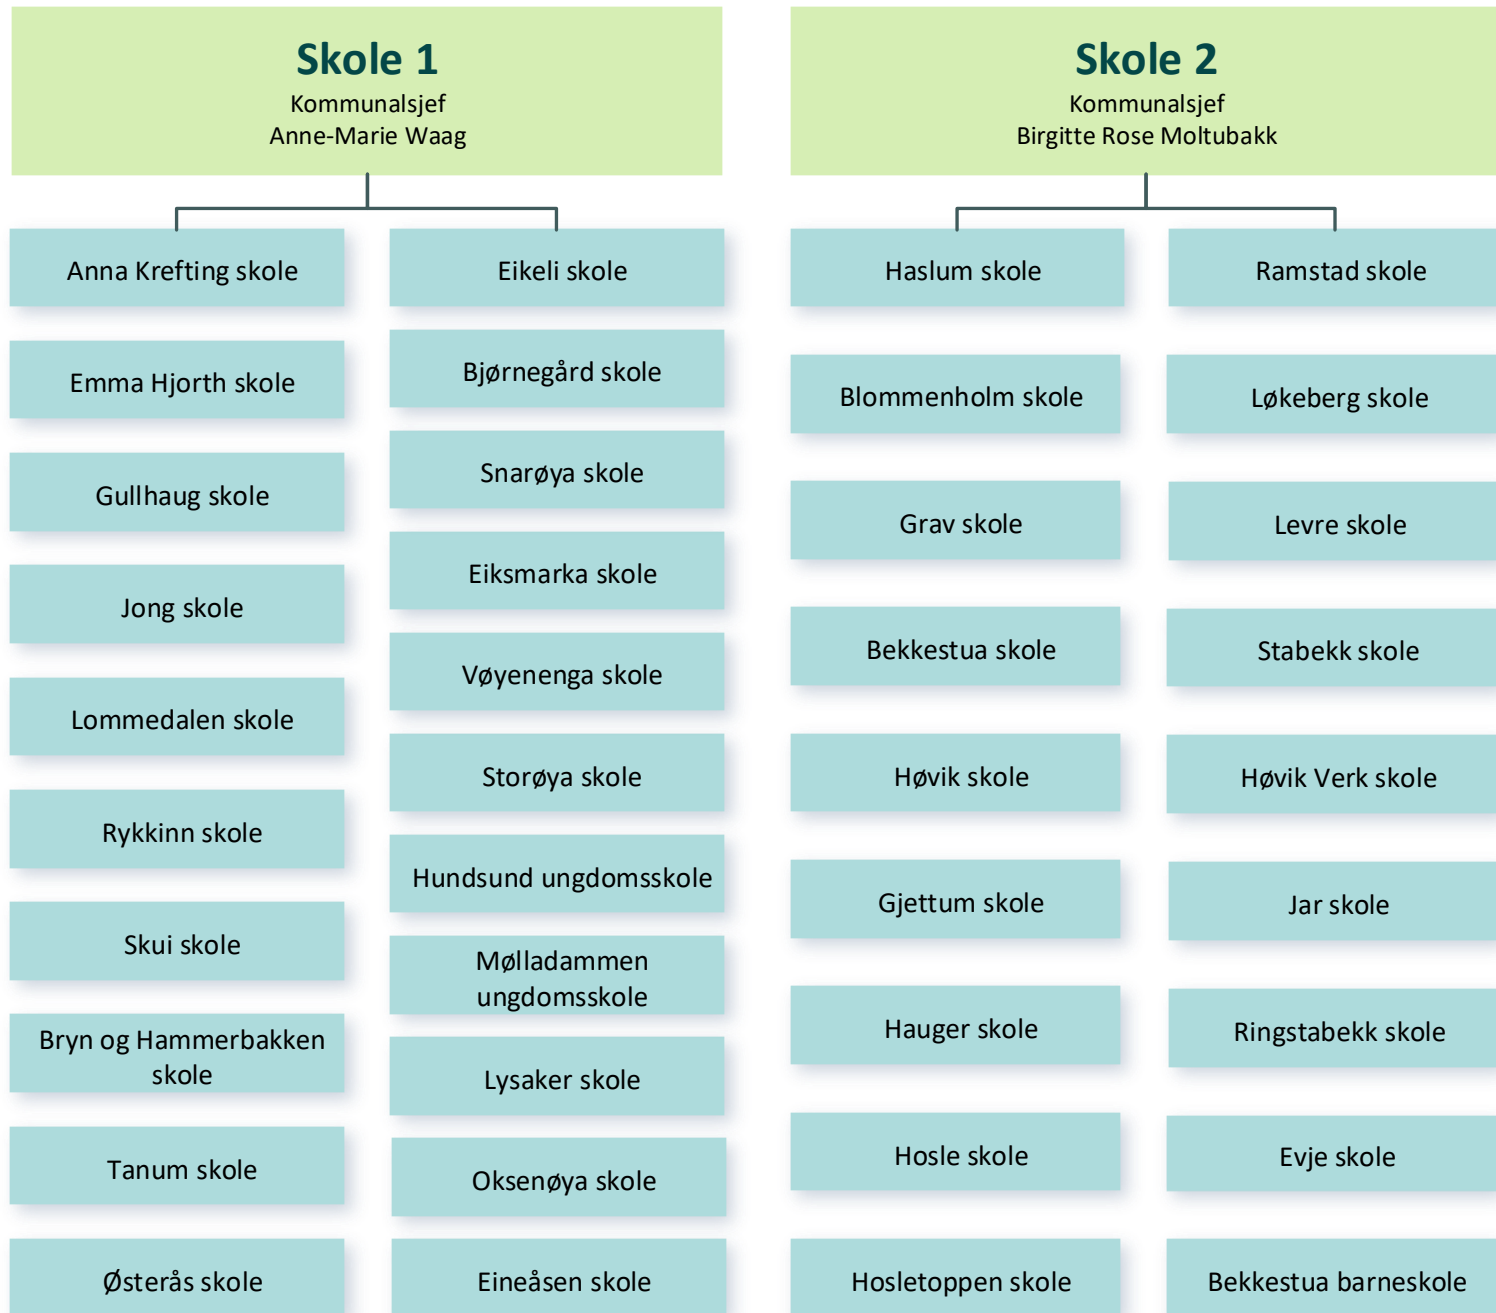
Skole 1
Kommunalsjef
Anne-Marie Waag

Anna Krefting skole
Emma Hjorth skole
Gullhaug skole
Jong skole
Lommedalen skole
Rykkinn skole
Skui skole
Bryn og Hammerbakken skole
Tanum skole
Østerås skole

Eikeli skole
Bjørnegård skole
Snarøya skole
Eiksmarka skole
Vøyenenga skole
Storøya skole
Hundsund ungdomsskole
Mølladammen ungdomsskole
Lysaker skole
Oksenøya skole
Eineåsen skole

Skole 2
Kommunalsjef
Birgitte Rose Moltubakk

Haslum skole
Blommenholm skole
Grav skole
Bekkestua skole
Høvik skole
Gjettum skole
Hauger skole
Hosle skole
Hosletoppen skole

Ramstad skole
Løkeberg skole
Levre skole
Stabekk skole
Høvik Verk skole
Jar skole
Ringstabekk skole
Evje skole
Bekkestua barneskole